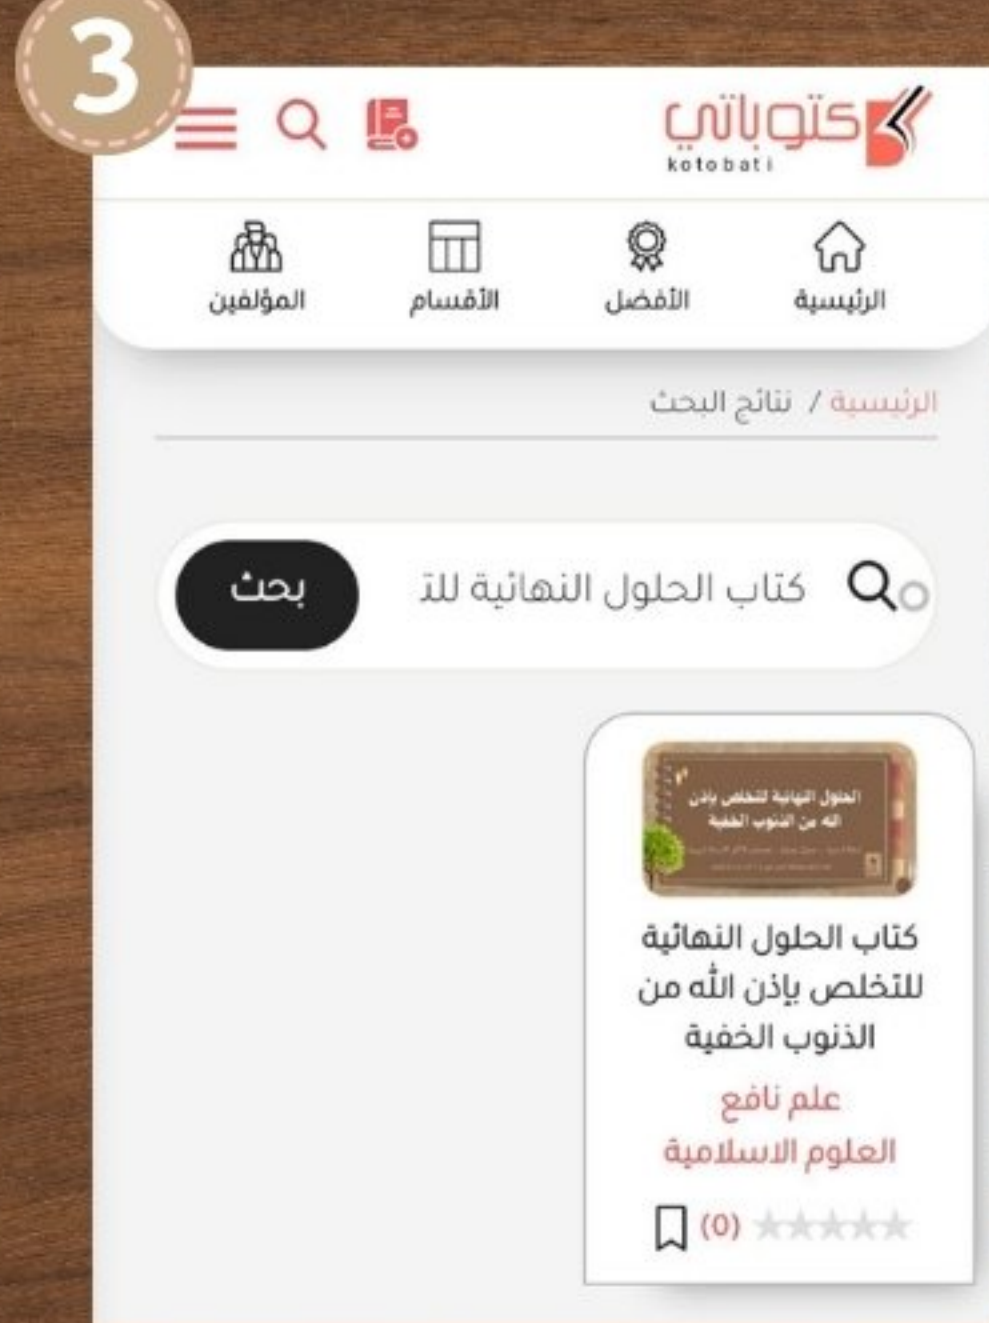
3

كتوباتي
kotobati

الرئيسية
الأفضل
الأقسام
المؤلفين

الرئيسية / نتائج البحث

كتاب الحلول النهائية للتـ
بحث

الحلول النهائية للتخلص بإذن الله من الذنوب الخفية
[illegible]

كتاب الحلول النهائية للتخلص بإذن الله من الذنوب الخفية
علم نافع
العلوم الاسلامية
(0)